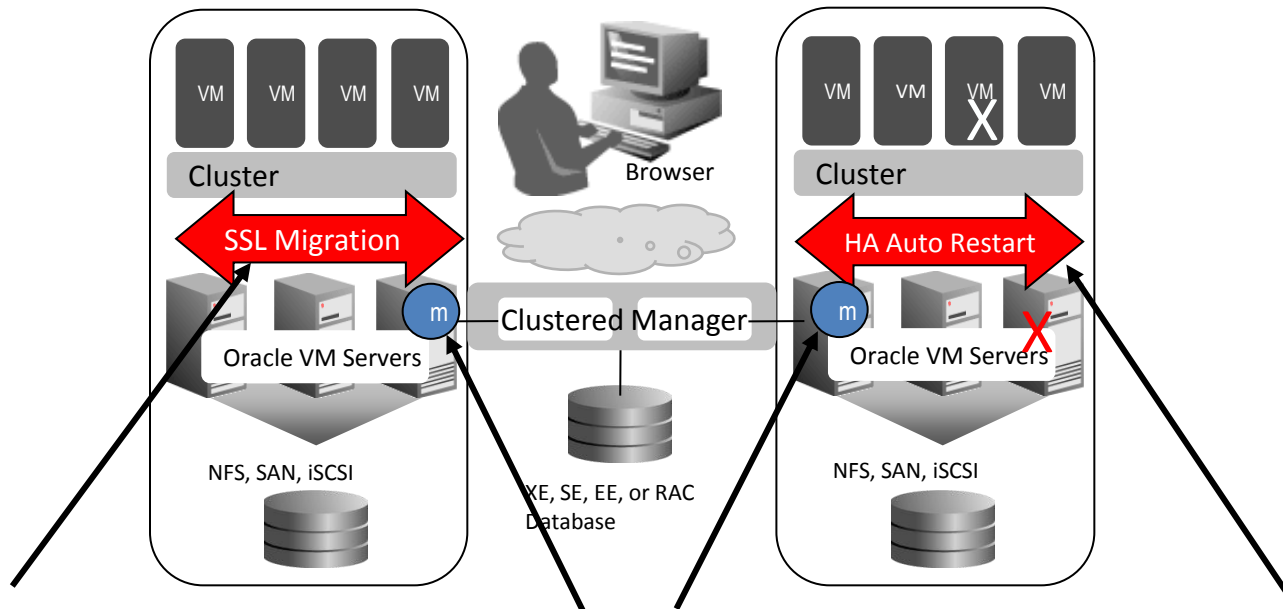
VM VM VM VM

Cluster

SSL Migration

m

Oracle VM Servers

NFS, SAN, iSCSI

Browser

Clustered Manager

XE, SE, EE, or RAC Database

VM VM VM VM

X

Cluster

HA Auto Restart

m

X

Oracle VM Servers

NFS, SAN, iSCSI